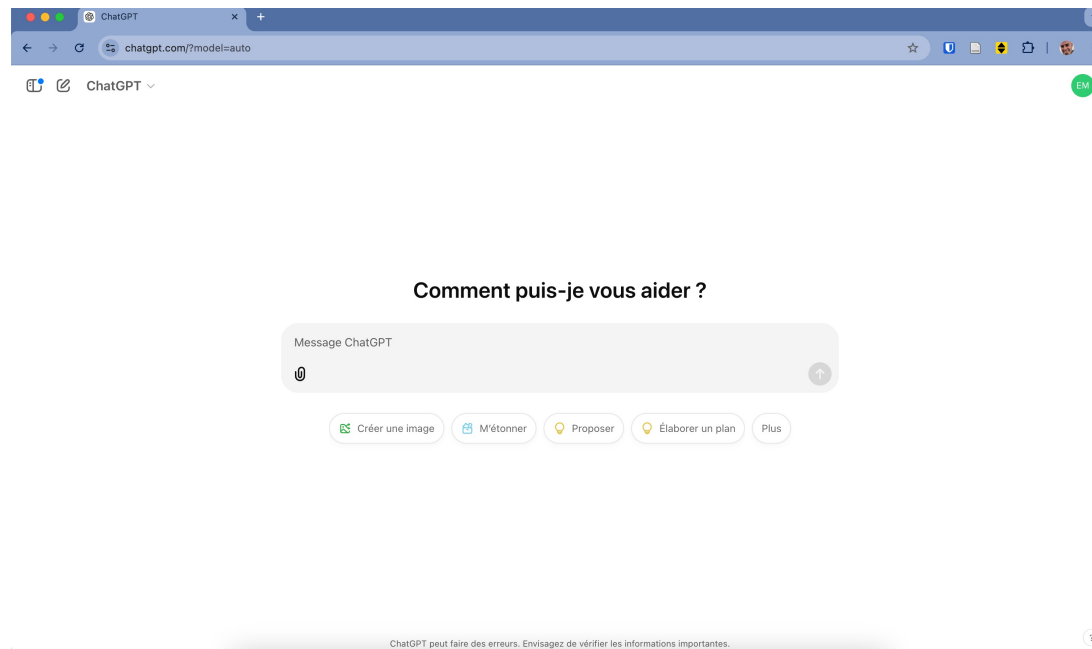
ChatGPT

chatgpt.com/?model=auto

ChatGPT

EM

Comment puis-je vous aider ?

Message ChatGPT

Créer une image

M'étonner

Proposer

Élaborer un plan

Plus

ChatGPT peut faire des erreurs. Envisagez de vérifier les informations importantes.